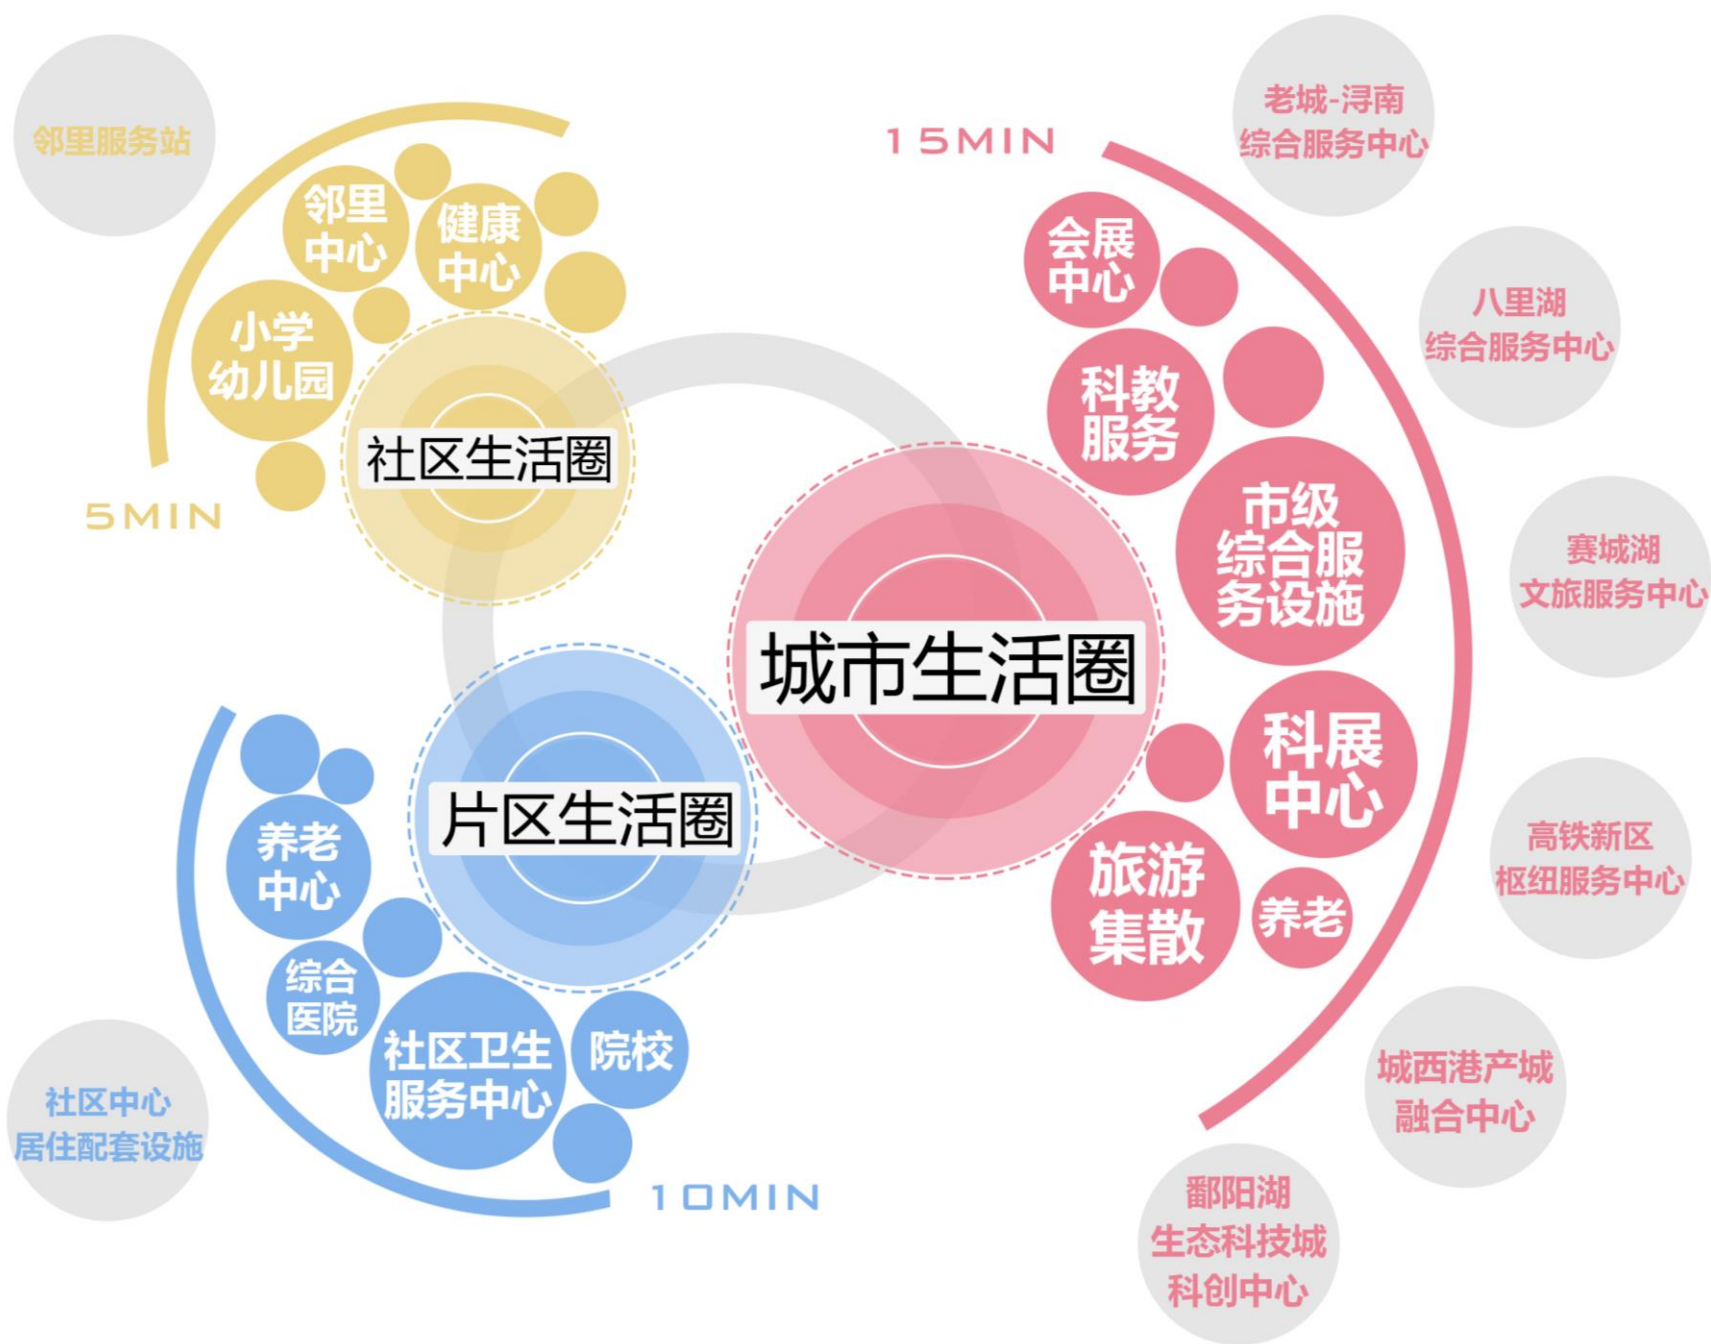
邻里服务站

邻里中心

健康中心

小学幼儿园

社区生活圈

5MIN

15MIN

老城-浔南综合服务中心

会展中心

八里湖综合服务中心

科教服务

市级综合服务设施

赛城湖文旅服务中心

城市生活圈

科展中心

高铁新区枢纽服务中心

旅游集散

养老

城西港产城融合中心

鄱阳湖生态科技城科创中心

片区生活圈

养老中心

综合医院

社区卫生服务中心

院校

社区中心居住配套设施

10MIN